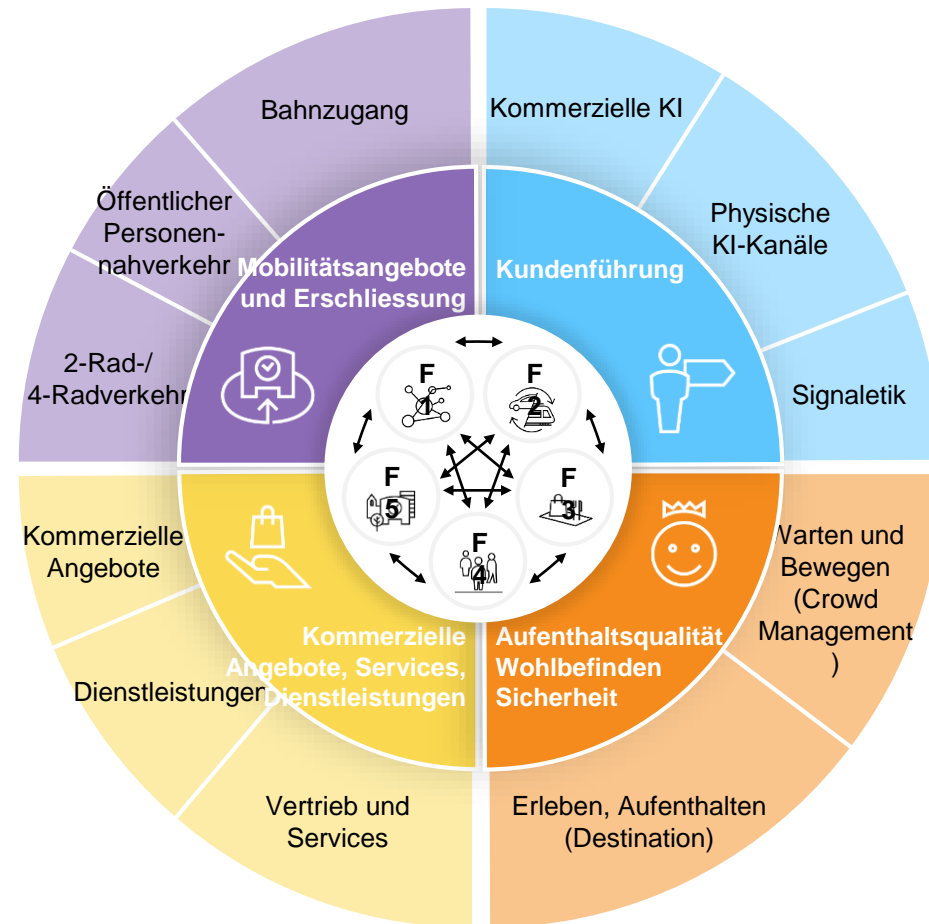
Bahnzugang

Öffentlicher Personennahverkehr

2-Rad-/ 4-Radverkehr

Kommerzielle KI

Physische KI-Kanäle

Signaletik

Mobilitätsangebote und Erschliessung

Kundenführung

F 1

F 2

F 3

F 4

F 5

Kommerzielle Angebote

Dienstleistungen

Vertrieb und Services

Kommerzielle Angebote, Services, Dienstleistungen

Aufenthaltsqualität Wohlbefinden Sicherheit

Warten und Bewegen (Crowd Management )

Erleben, Aufenthalten (Destination)